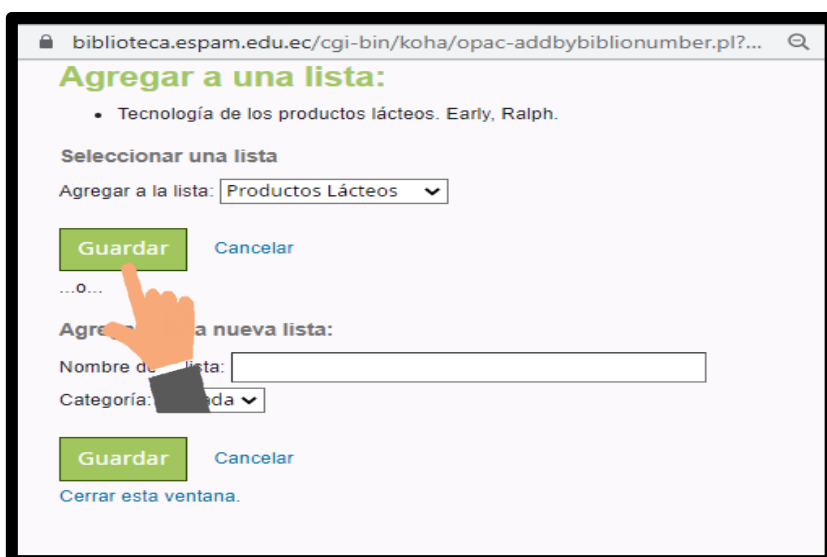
biblioteca.espam.edu.ec/cgi-bin/koha/opac-addbybiblionumber.pl?...

Agregar a una lista:

• Tecnología de los productos lácteos. Early, Ralph.

Seleccionar una lista

Agregar a la lista: Productos Lácteos

Guardar Cancelar

...o...

Agre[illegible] a nueva lista:

Nombre d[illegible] lista:

Categoría: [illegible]ada

Guardar Cancelar

Cerrar esta ventana.